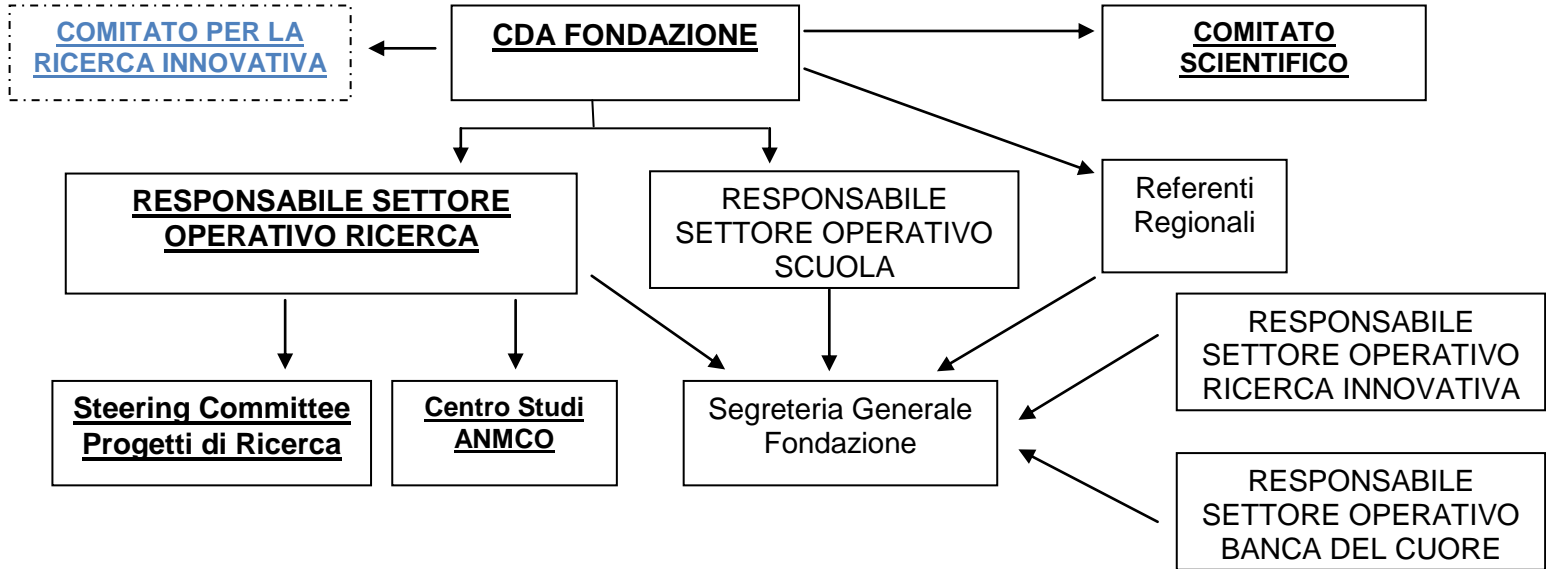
COMITATO PER LA RICERCA INNOVATIVA

CDA FONDAZIONE

COMITATO SCIENTIFICO

RESPONSABILE SETTORE OPERATIVO RICERCA

RESPONSABILE SETTORE OPERATIVO SCUOLA

Referenti Regionali

RESPONSABILE SETTORE OPERATIVO RICERCA INNOVATIVA

Steering Committee Progetti di Ricerca

Centro Studi ANMCO

Segreteria Generale Fondazione

RESPONSABILE SETTORE OPERATIVO BANCA DEL CUORE